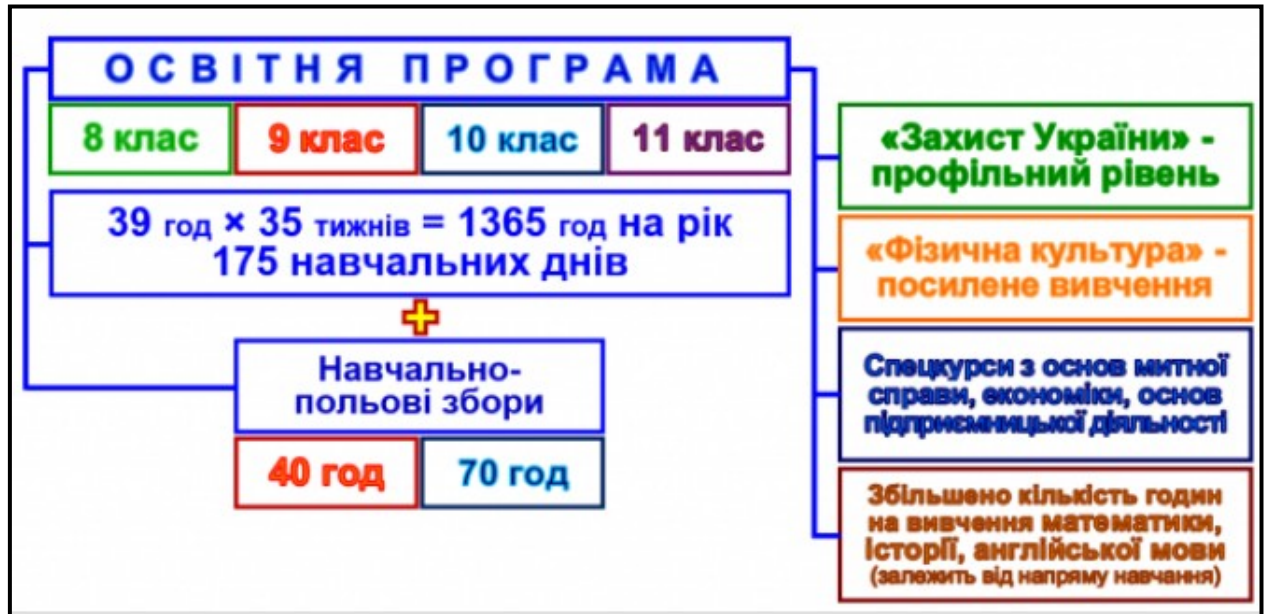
ОСВІТНЯ ПРОГРАМА

8 клас

9 клас

10 клас

11 клас

39 год × 35 тижнів = 1365 год на рік
175 навчальних днів

+

Навчально-польові збори

40 год

70 год

«Захист України» - профільний рівень

«Фізична культура» - посилене вивчення

Спецкурси з основ митної справи, економіки, основ підприємницької діяльності

Збільшено кількість годин на вивчення математики, історії, англійської мови
(залежить від напряму навчання)